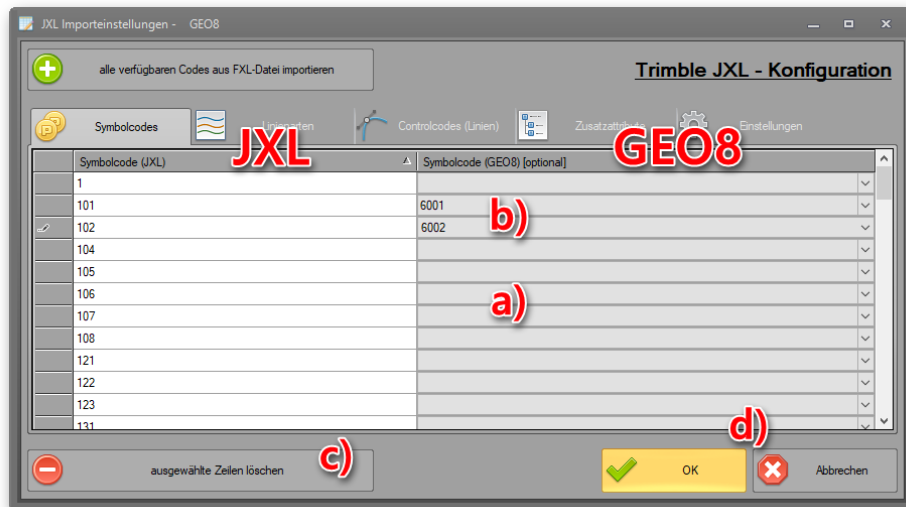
JXL Importeinstellungen - GEO8

alle verfügbaren Codes aus FXL-Datei importieren

Trimble JXL - Konfiguration

Symbolcodes | Linienarten | Controlcodes (Linien) | Zusatzattribute | Einstellungen

JXL GEO8

| Symbolcode (JXL) | Symbolcode (GEO8) [optional] |
|---|---|
| 1 | |
| 101 | 6001 |
| 102 | 6002 |
| 104 | |
| 105 | |
| 106 | |
| 107 | |
| 108 | |
| 121 | |
| 122 | |
| 123 | |
| 131 | |

b)

a)

c)

d)

ausgewählte Zeilen löschen

OK

Abbrechen